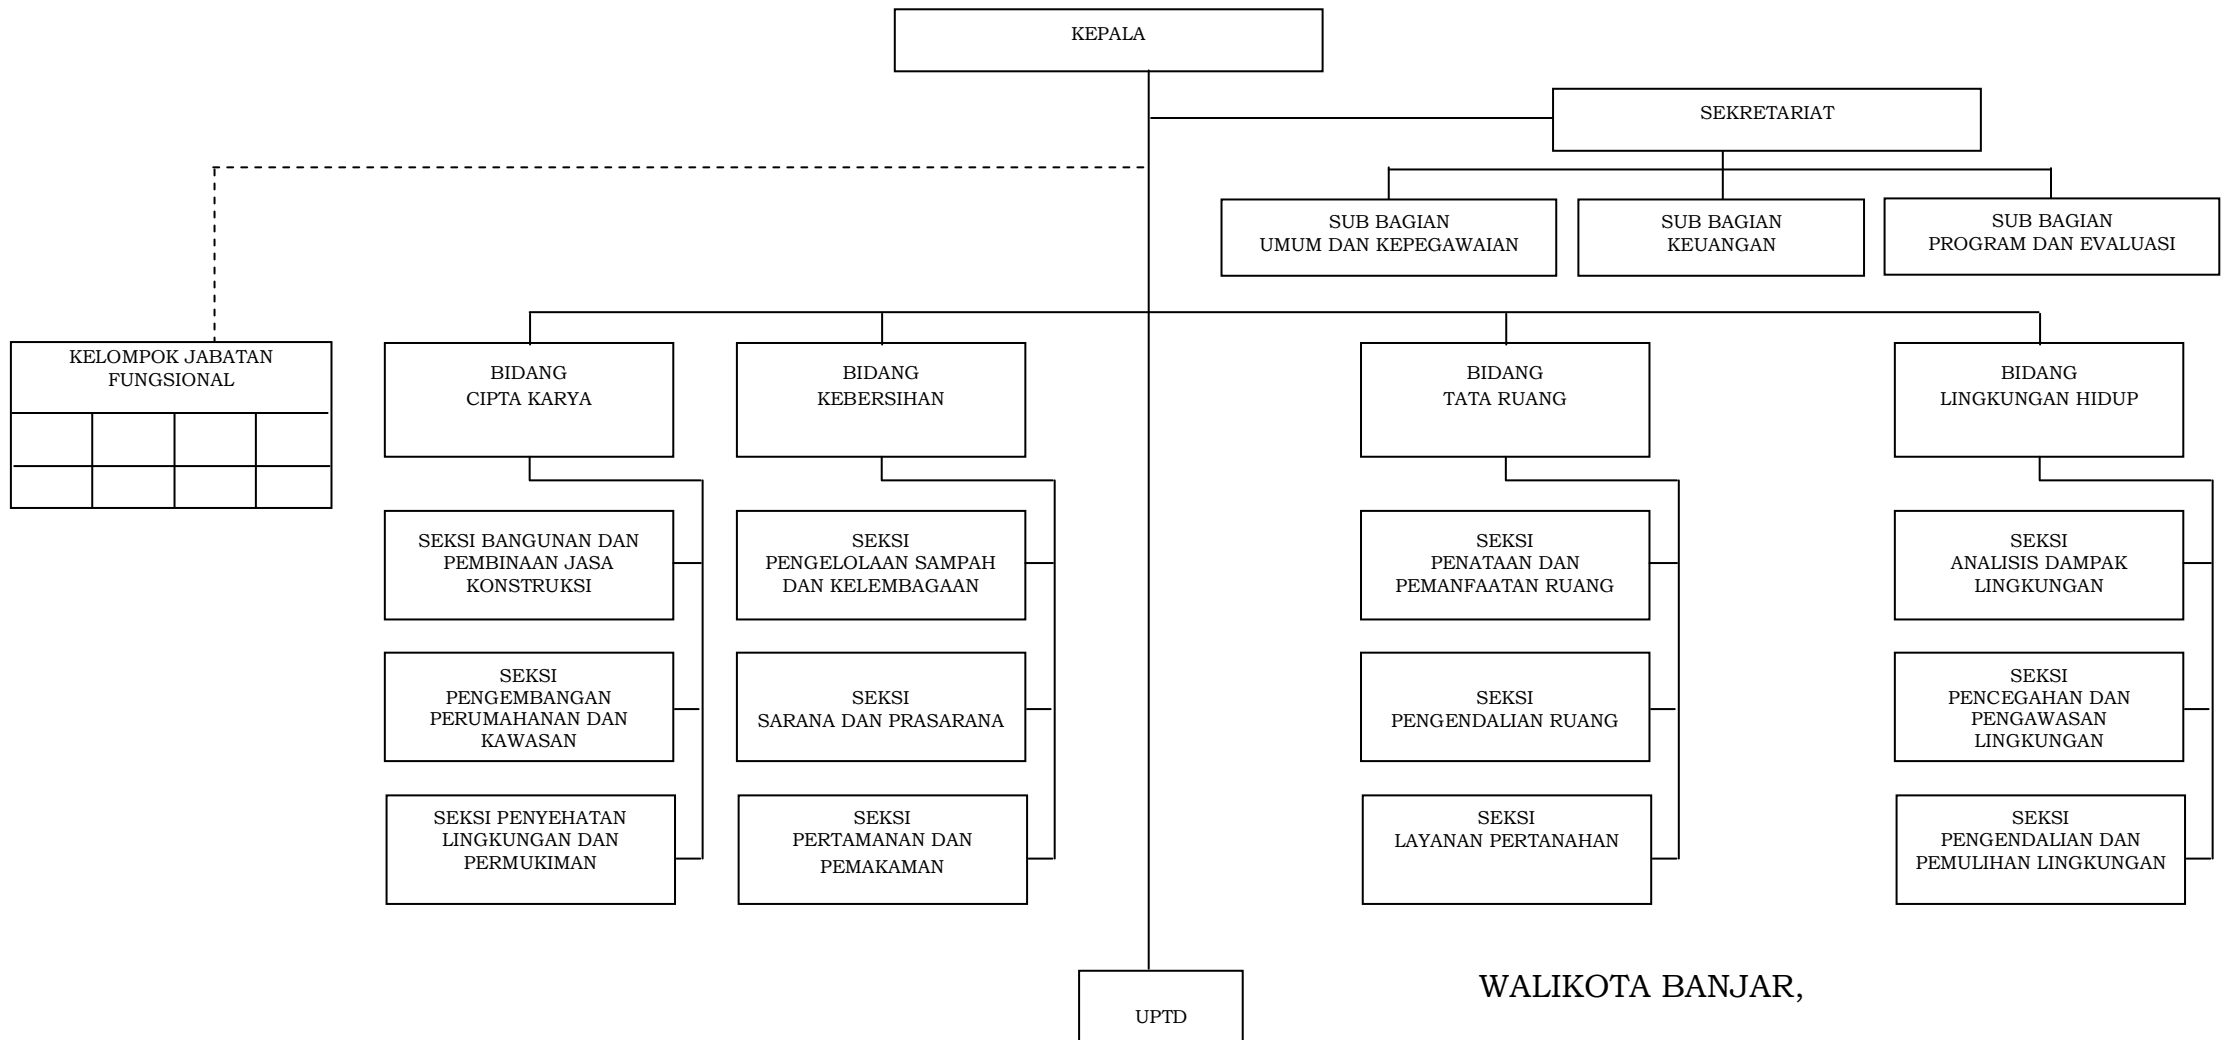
KEPALA

SEKRETARIAT

SUB BAGIAN UMUM DAN KEPEGAWAIAN

SUB BAGIAN KEUANGAN

SUB BAGIAN PROGRAM DAN EVALUASI

KELOMPOK JABATAN FUNGSIONAL

BIDANG CIPTA KARYA

SEKSI BANGUNAN DAN PEMBINAAN JASA KONSTRUKSI

SEKSI PENGEMBANGAN PERUMAHANAN DAN KAWASAN

SEKSI PENYEHATAN LINGKUNGAN DAN PERMUKIMAN

BIDANG KEBERSIHAN

SEKSI PENGELOLAAN SAMPAH DAN KELEMBAGAAN

SEKSI SARANA DAN PRASARANA

SEKSI PERTAMANAN DAN PEMAKAMAN

BIDANG TATA RUANG

SEKSI PENATAAN DAN PEMANFAATAN RUANG

SEKSI PENGENDALIAN RUANG

SEKSI LAYANAN PERTANAHAN

BIDANG LINGKUNGAN HIDUP

SEKSI ANALISIS DAMPAK LINGKUNGAN

SEKSI PENCEGAHAN DAN PENGAWASAN LINGKUNGAN

SEKSI PENGENDALIAN DAN PEMULIHAN LINGKUNGAN

UPTD

WALIKOTA BANJAR,